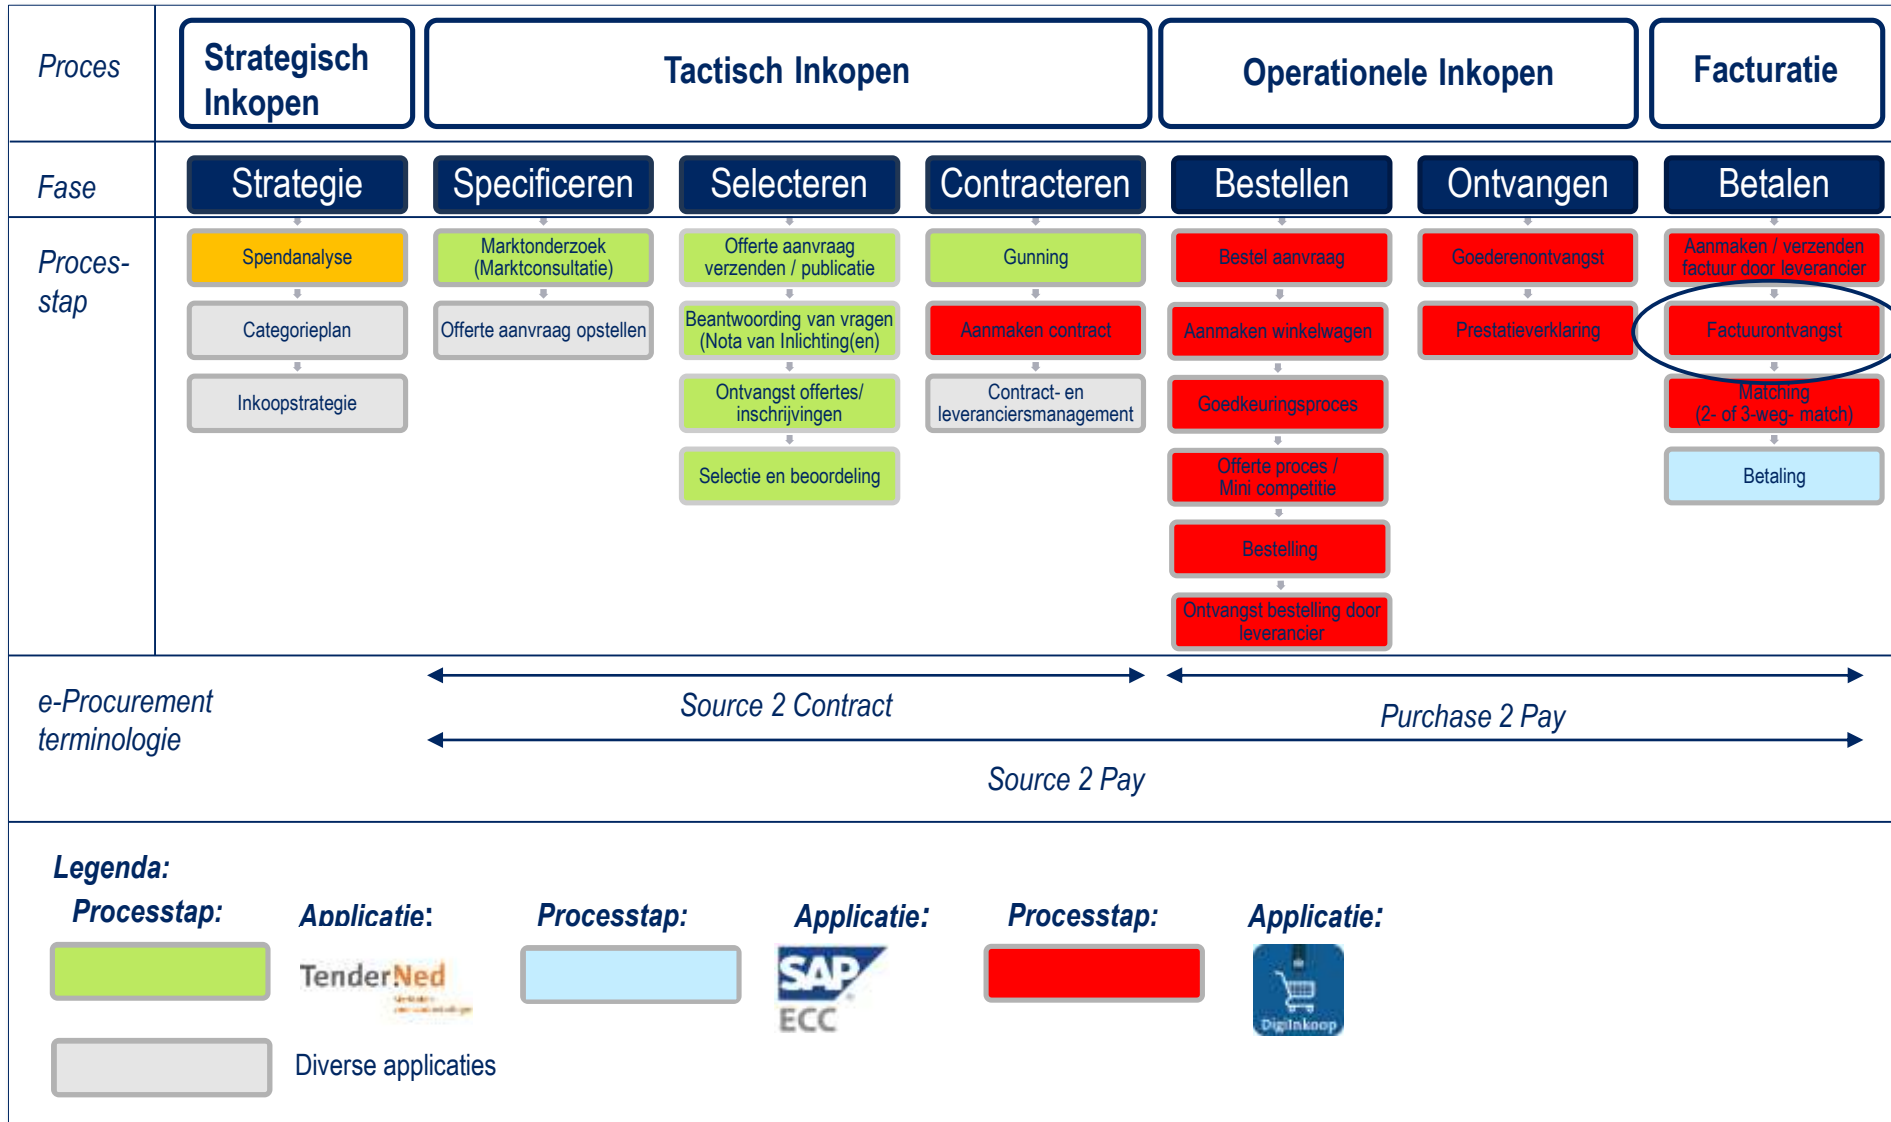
| Proces | Strategisch Inkopen | Tactisch Inkopen | | | Operationele Inkopen | | Facturatie |
|---|---|---|---|---|---|---|---|
| Fase | Strategie | Specificeren | Selecteren | Contracteren | Bestellen | Ontvangen | Betalen |
| Proces-stap | Spendanalyse | Marktonderzoek (Marktconsultatie) | Offerte aanvraag verzenden / publicatie | Gunning | Bestel aanvraag | Goederenontvangst | Aanmaken / verzenden factuur door leverancier |
| | Categorieplan | Offerte aanvraag opstellen | Beantwoording van vragen (Nota van Inlichting(en) | Aanmaken contract | Aanmaken winkelwagen | Prestatieverklaring | Factuurontvangst |
| | Inkoopstrategie | | Ontvangst offertes/ inschrijvingen | Contract- en leveranciersmanagement | Goedkeuringsproces | | Matching (2- of 3-weg- match) |
| | | | Selectie en beoordeling | | Offerte proces / Mini competitie | | Betaling |
| | | | | | Bestelling | | |
| | | | | | Ontvangst bestelling door leverancier | | |

e-Procurement terminologie

Source 2 Contract

Purchase 2 Pay

Source 2 Pay

Legenda:

Processtap: Applicatie: TenderNed

Processtap: Applicatie: SAP ECC

Processtap: Applicatie: DigiInkoop

Diverse applicaties